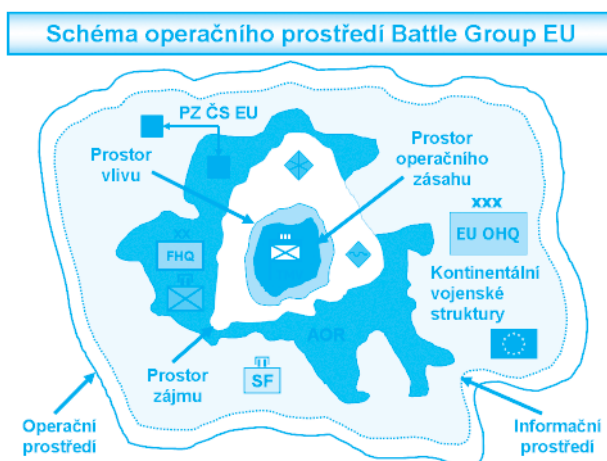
Schéma operačního prostředí Battle Group EU

PZ ČS EU

Prostor vlivu

Prostor operačního zásahu

XX

FHQ

XXX

EU OHQ

Kontinentální vojenské struktury

AOR

Prostor zájmu

SF

Operační prostředí

Informační prostředí